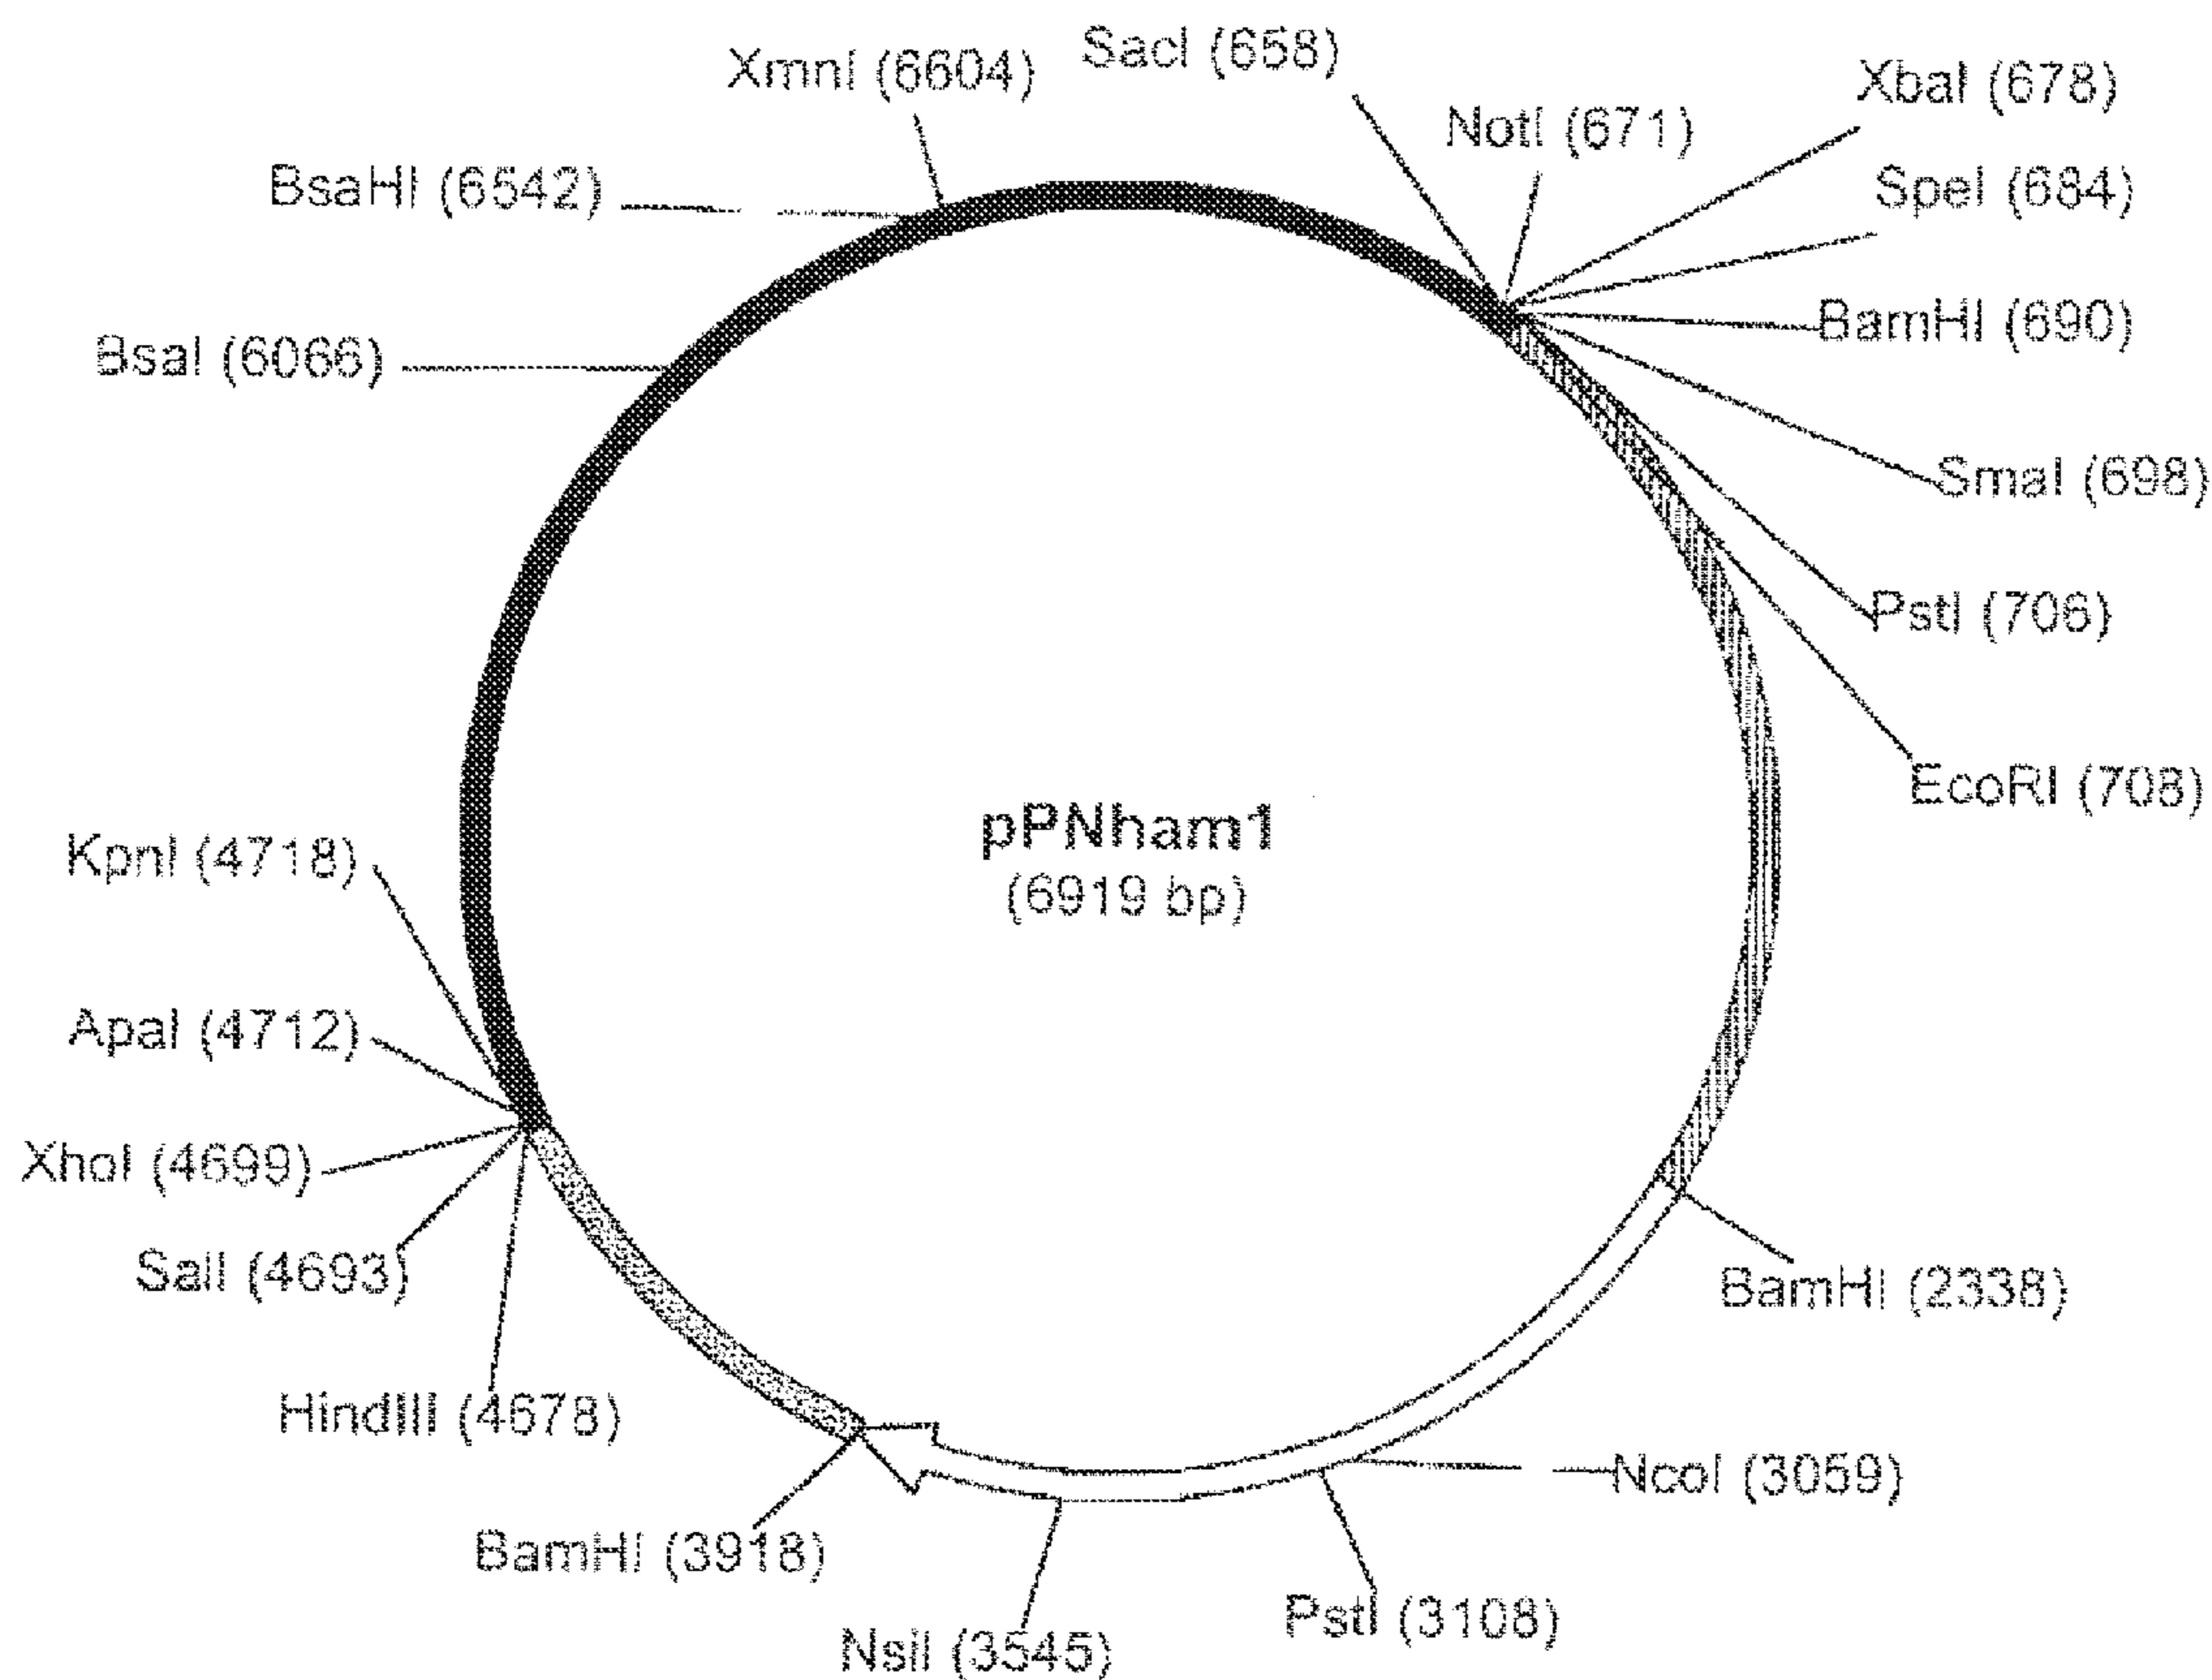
XmnI (6604)
SacI (658)
XbaI (678)
NotI (671)
BsaHI (6542)
SpeI (684)
BamHI (690)
BsaI (6066)
SmaI (698)
PstI (706)
EcoRI (708)
pPNham1
(6919 bp)
KpnI (4718)
ApaI (4712)
XhoI (4699)
SalI (4693)
BamHI (2338)
HindIII (4678)
NcoI (3059)
BamHI (3918)
PstI (3108)
NsiI (3545)